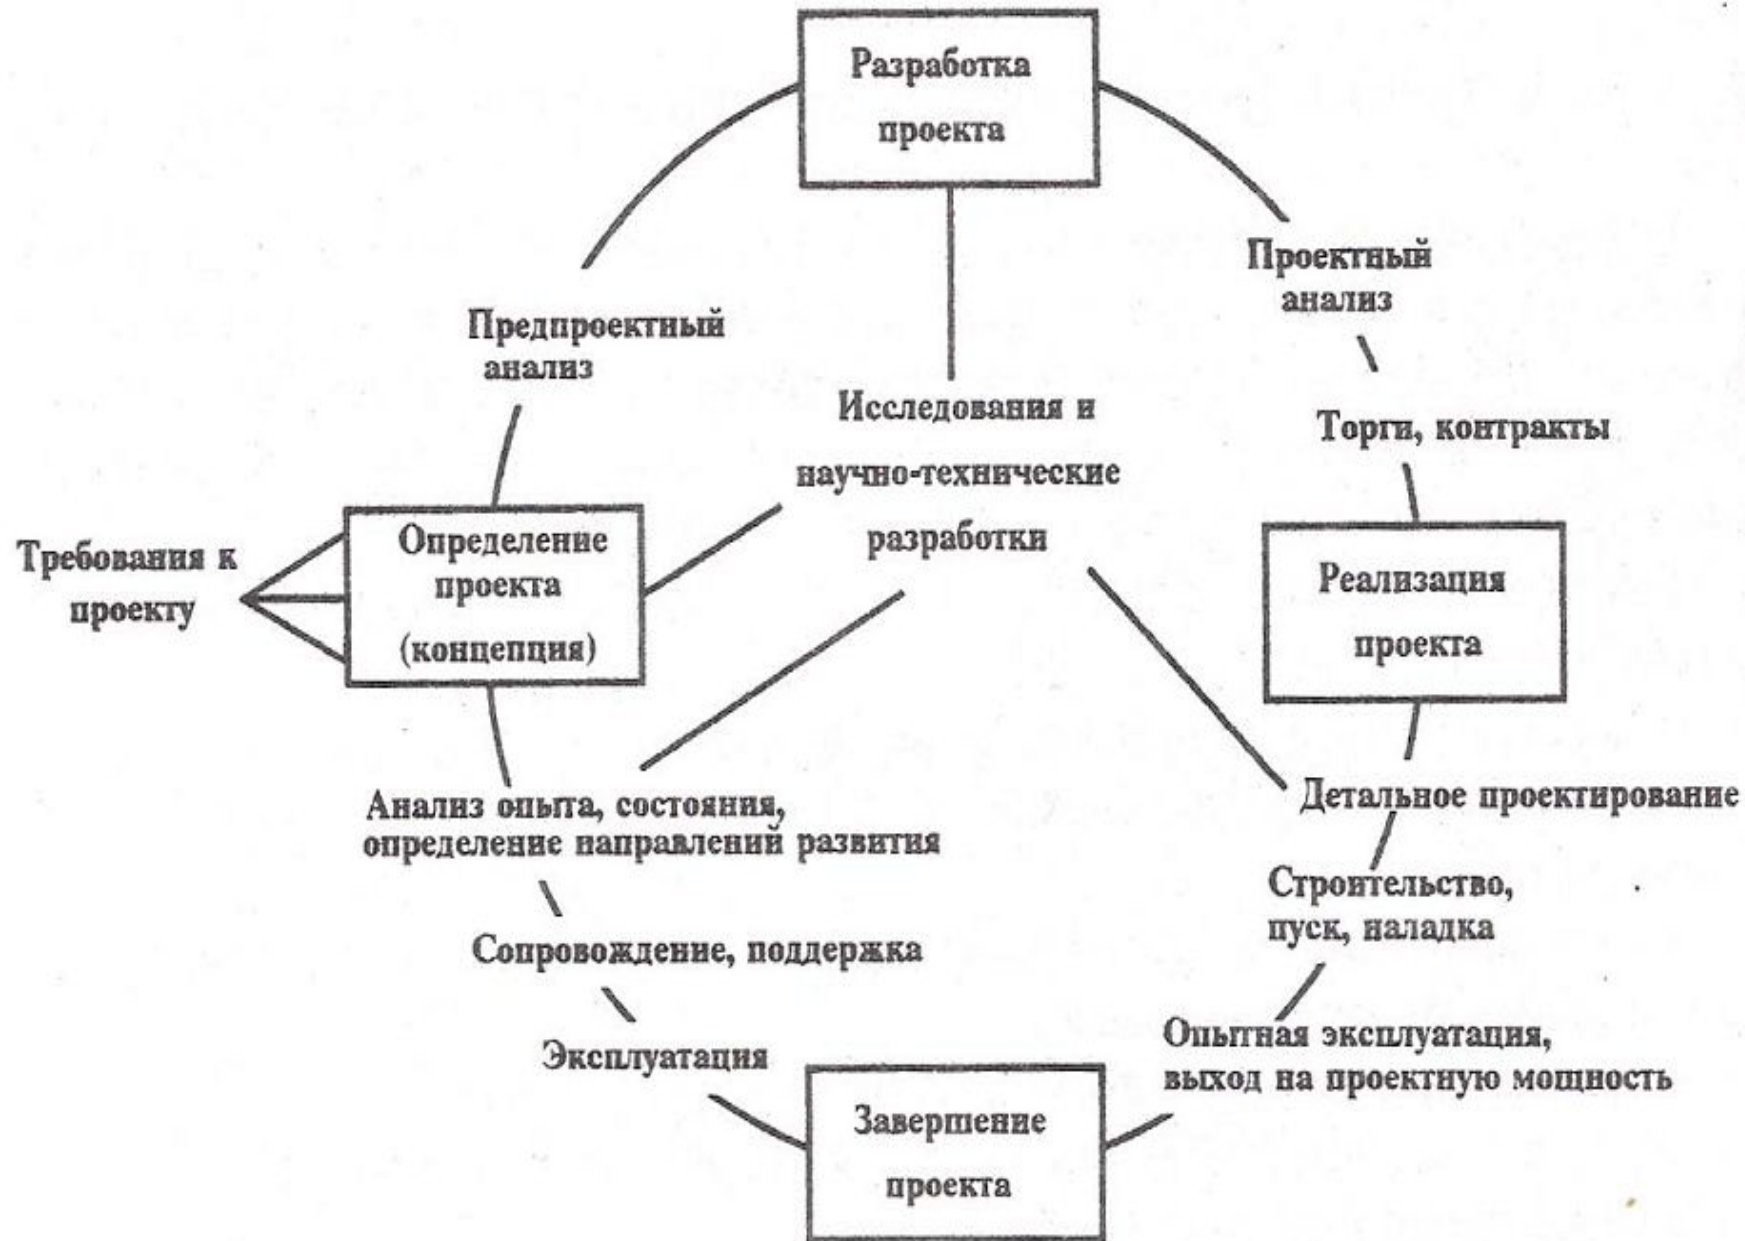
Разработка проекта

Проектный анализ

Предпроектный анализ

Исследования и научно-технические разработки

Торги, контракты

Требования к проекту

Определение проекта (концепция)

Реализация проекта

Анализ опыта, состояния, определение направлений развития

Детальное проектирование

Строительство, пуск, наладка

Сопровождение, поддержка

Эксплуатация

Опытная эксплуатация, выход на проектную мощность

Завершение проекта